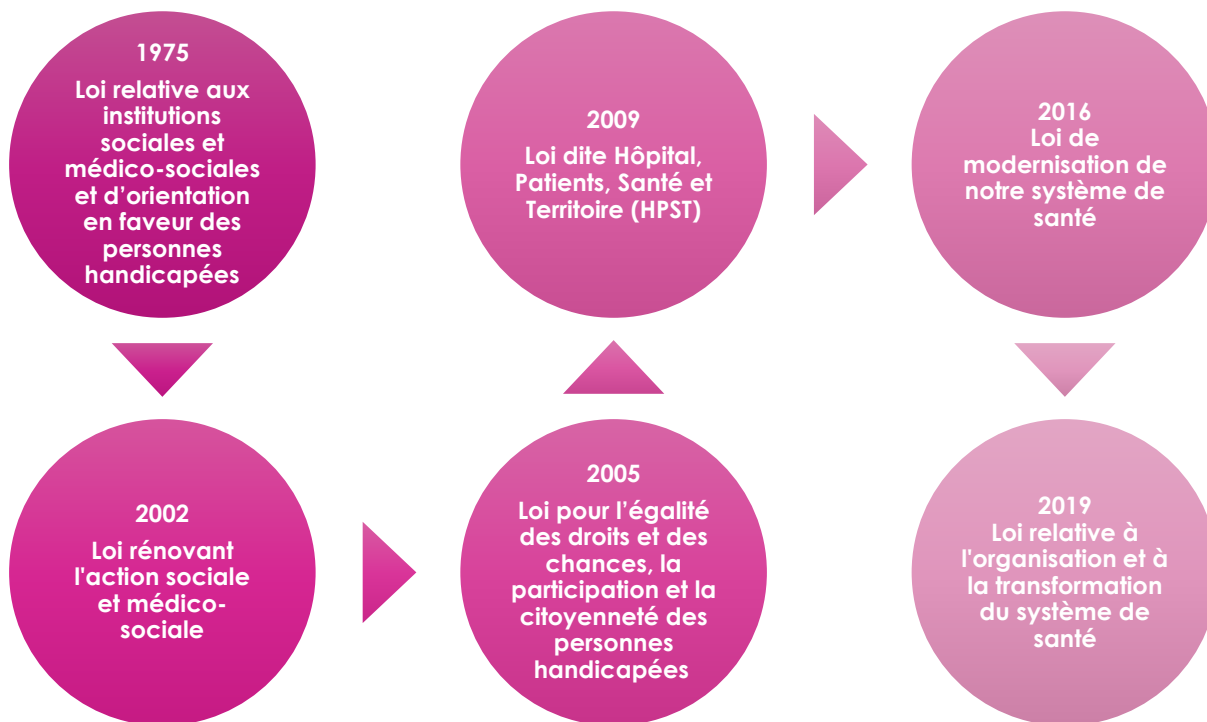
1975
Loi relative aux institutions sociales et médico-sociales et d'orientation en faveur des personnes handicapées

2002
Loi rénovant l'action sociale et médico-sociale

2005
Loi pour l'égalité des droits et des chances, la participation et la citoyenneté des personnes handicapées

2009
Loi dite Hôpital, Patients, Santé et Territoire (HPST)

2016
Loi de modernisation de notre système de santé

2019
Loi relative à l'organisation et à la transformation du système de santé